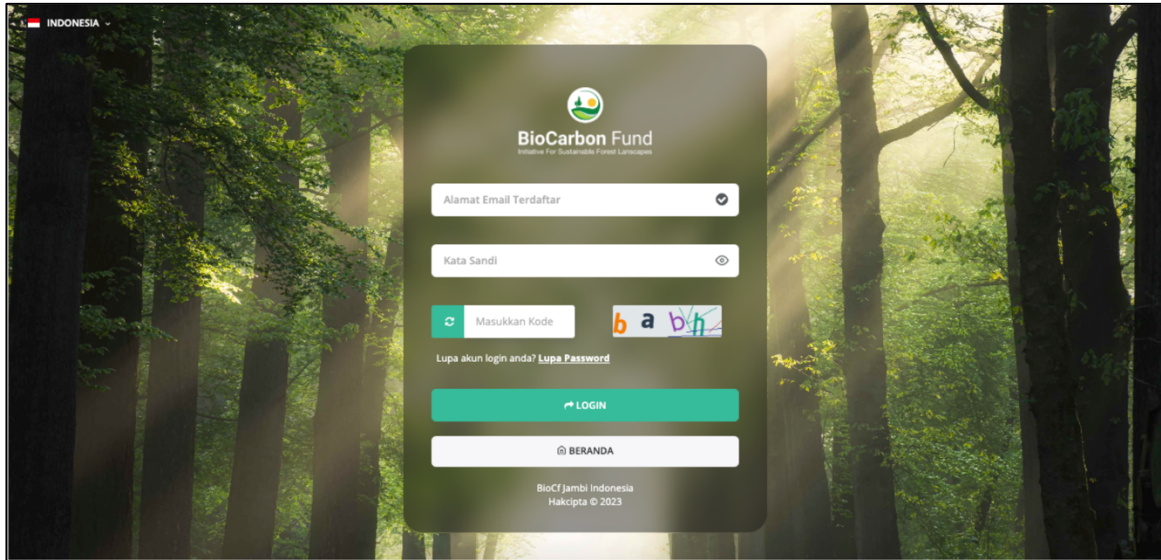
INDONESIA

BioCarbon Fund
Initiative For Sustainable Forest Landscapes

Alamat Email Terdaftar

Kata Sandi

Masukkan Kode

babh

Lupa akun login anda? Lupa Password

LOGIN

BERANDA

BioCf Jambi Indonesia
Hakcipta © 2023